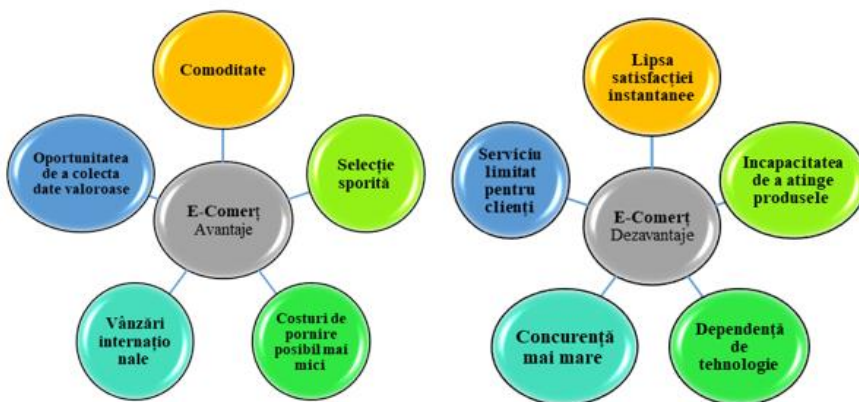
Comoditate

Oportunitatea de a colecta date valoroase

E-Comerț Avantaje

Selecție sporită

Vânzări internaționale

Costuri de pornire posibil mai mici

Lipsa satisfacției instantanee

Serviciu limitat pentru clienți

E-Comerț Dezavantaje

Incapacitatea de a atinge produsele

Concurență mai mare

Dependență de tehnologie